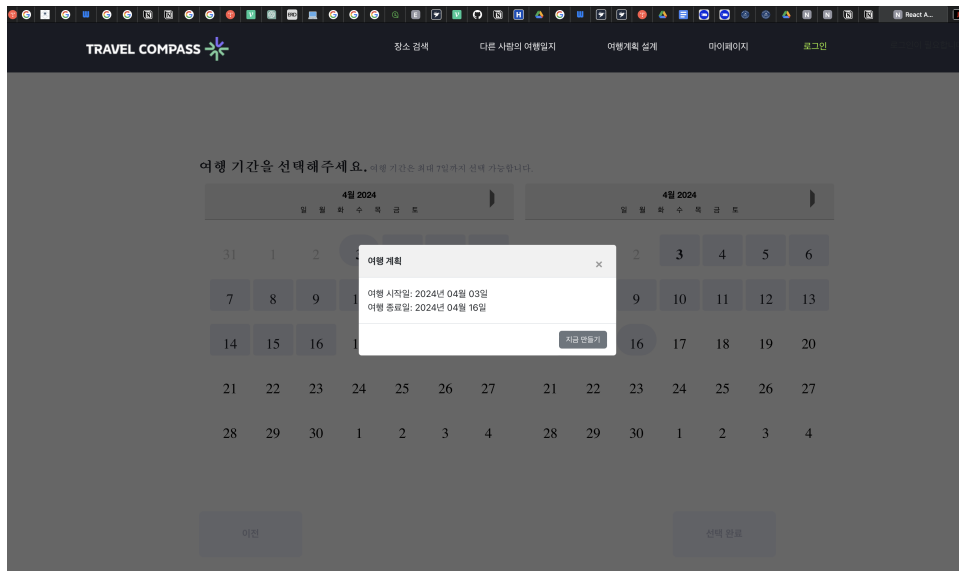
React A...

TRAVEL COMPASS

장소 검색 다른 사람의 여행일지 여행계획 설계 마이페이지 로그인

여행 기간을 선택해주세요. 여행 기간은 최대 7일까지 선택 가능합니다.

4월 2024
일 월 화 수 목 금 토

31 1 2
7 8 9 1
14 15 16 1
21 22 23 24 25 26 27
28 29 30 1 2 3 4

4월 2024
일 월 화 수 목 금 토

2 3 4 5 6
9 10 11 12 13
16 17 18 19 20
21 22 23 24 25 26 27
28 29 30 1 2 3 4

여행 계획 ×

여행 시작일: 2024년 04월 03일
여행 종료일: 2024년 04월 16일

지금 만들기

이전

선택 완료